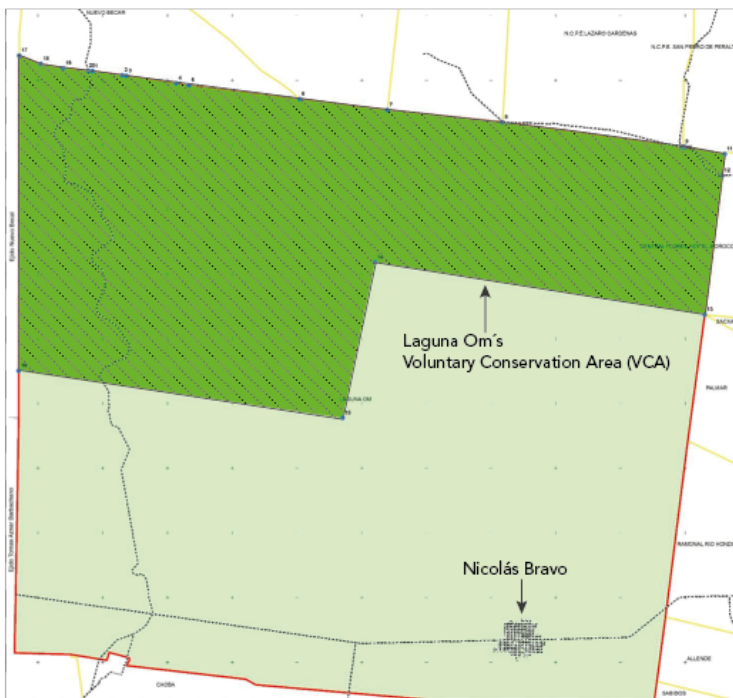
NUEVO BECAR

N.C.P.E LAZARO CARDENAS

N.C.P.E. SAN PEDRO DE PERALTA

17

16

15

20 h

2 b

6

5

8

7

9

11

12

Ejido Nuevo Becar

13

Laguna Om´s
Voluntary Conservation Area (VCA)

LAGUNA OM

PALMAR

Ejido Tomás Aznar Barbachano

RAMONAL RIO HONDO

Nicolás Bravo

ALLENDE

CAOBA

SABIDOS